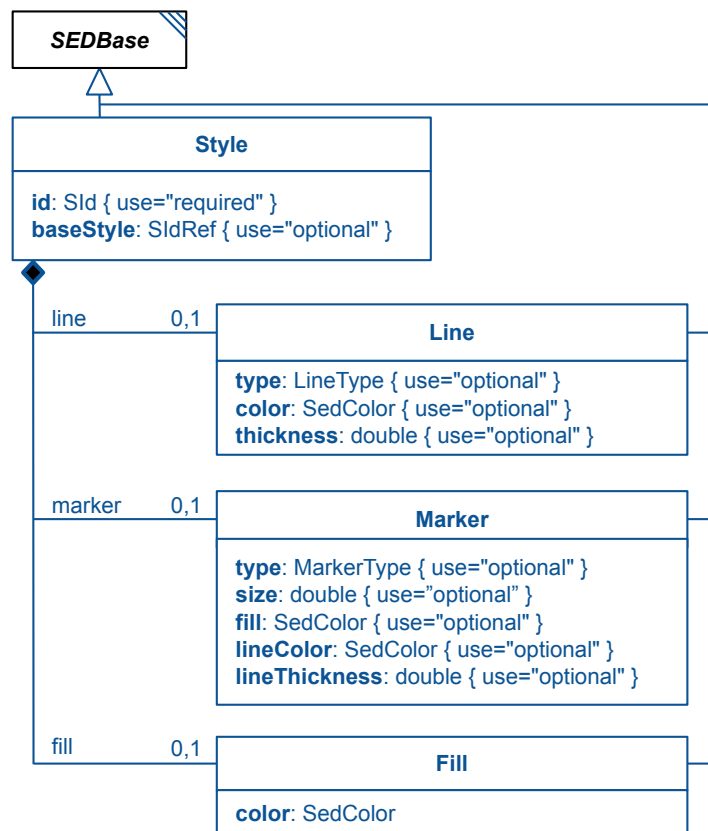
SEDBase

Style

id: SId { use="required" }
baseStyle: SIdRef { use="optional" }

line 0,1

Line

type: LineType { use="optional" }
color: SedColor { use="optional" }
thickness: double { use="optional" }

marker 0,1

Marker

type: MarkerType { use="optional" }
size: double { use="optional" }
fill: SedColor { use="optional" }
lineColor: SedColor { use="optional" }
lineThickness: double { use="optional" }

fill 0,1

Fill

color: SedColor